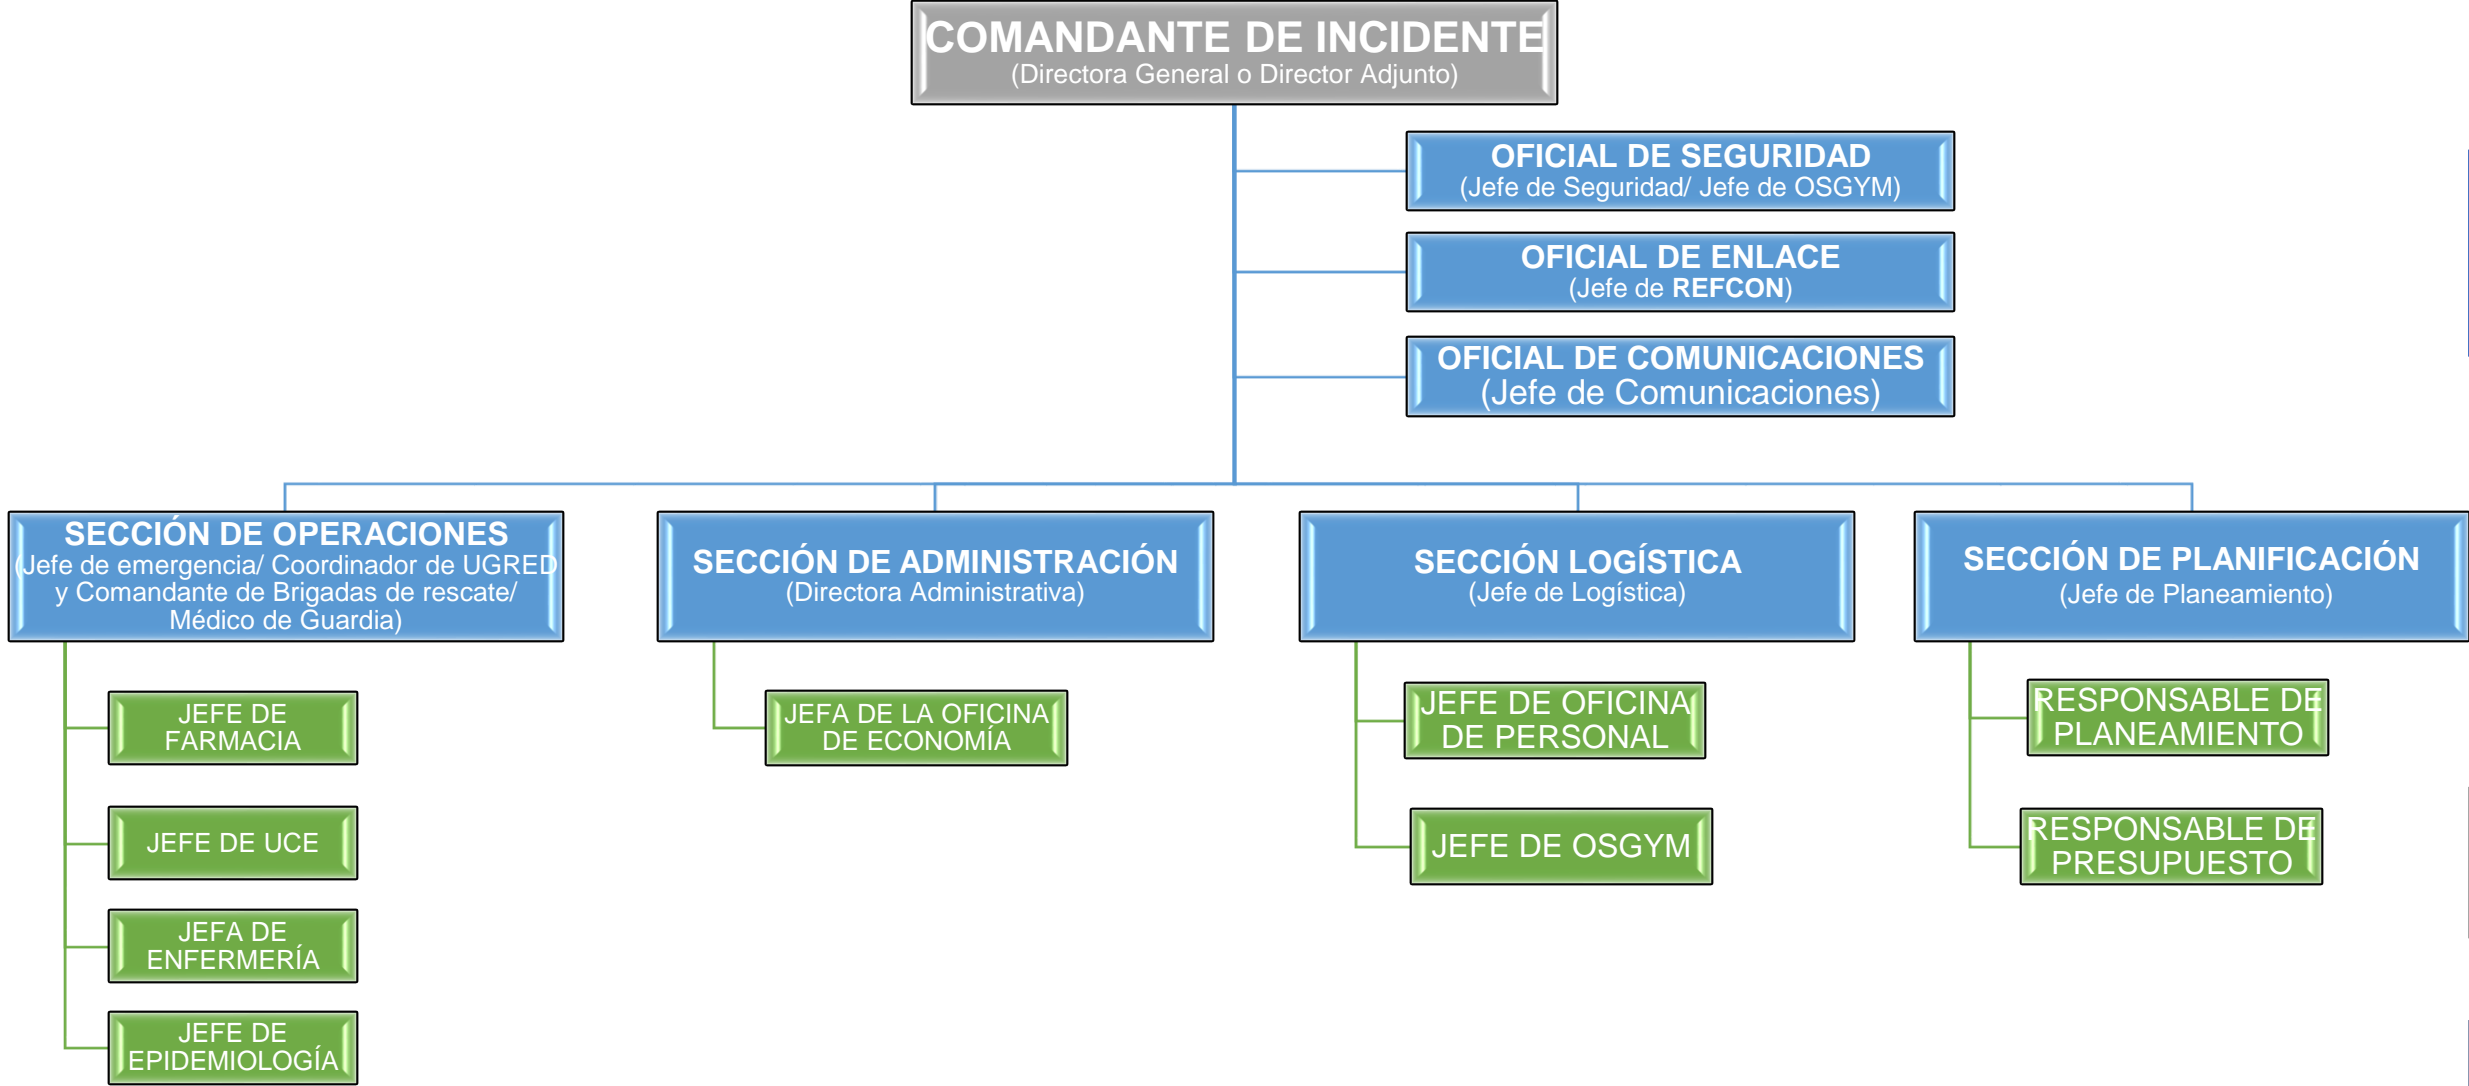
COMANDANTE DE INCIDENTE
(Directora General o Director Adjunto)

OFICIAL DE SEGURIDAD
(Jefe de Seguridad/ Jefe de OSGYM)

OFICIAL DE ENLACE
(Jefe de REFCON)

OFICIAL DE COMUNICACIONES
(Jefe de Comunicaciones)

SECCIÓN DE OPERACIONES
(Jefe de emergencia/ Coordinador de UGRED y Comandante de Brigadas de rescate/ Médico de Guardia)

JEFE DE FARMACIA

JEFE DE UCE

JEFA DE ENFERMERÍA

JEFE DE EPIDEMIOLOGÍA

SECCIÓN DE ADMINISTRACIÓN
(Directora Administrativa)

JEFA DE LA OFICINA DE ECONOMÍA

SECCIÓN LOGÍSTICA
(Jefe de Logística)

JEFE DE OFICINA DE PERSONAL

JEFE DE OSGYM

SECCIÓN DE PLANIFICACIÓN
(Jefe de Planeamiento)

RESPONSABLE DE PLANEAMIENTO

RESPONSABLE DE PRESUPUESTO